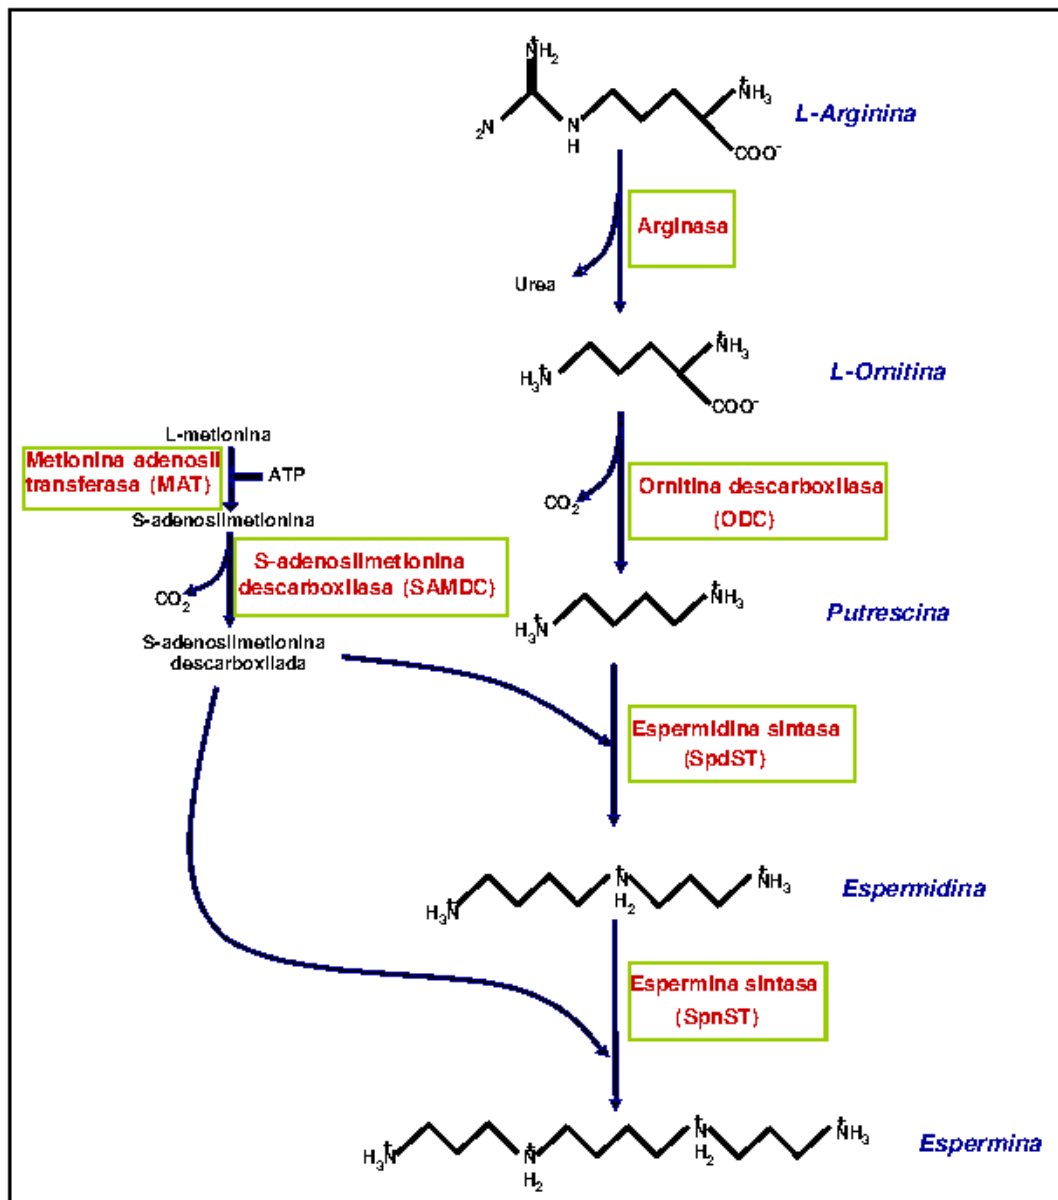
$\overset{+}{N}H_2$
$_2N$
N
H
$\overset{+}{N}H_3$
$COO^-$
L-Arginina

Arginasa

Urea

$H_3\overset{+}{N}$
$\overset{+}{N}H_3$
$COO^-$
L-Ornitina

L-metionina
Metionina adenosil transferasa (MAT)
ATP
S-adenosilmetionina

Ornitina descarboxilasa (ODC)

$CO_2$

S-adenosilmetionina descarboxilasa (SAMDC)

$CO_2$

$H_3\overset{+}{N}$
$\overset{+}{N}H_3$
Putrescina

S-adenosilmetionina descarboxilada

Espermidina sintasa (SpdST)

$H_3\overset{+}{N}$
$\overset{+}{N}$
$H_2$
$\overset{+}{N}H_3$
Espermidina

Espermina sintasa (SpnST)

$H_3\overset{+}{N}$
$\overset{+}{N}$
$H_2$
$\overset{+}{N}$
$H_2$
$\overset{+}{N}H_3$
Espermina